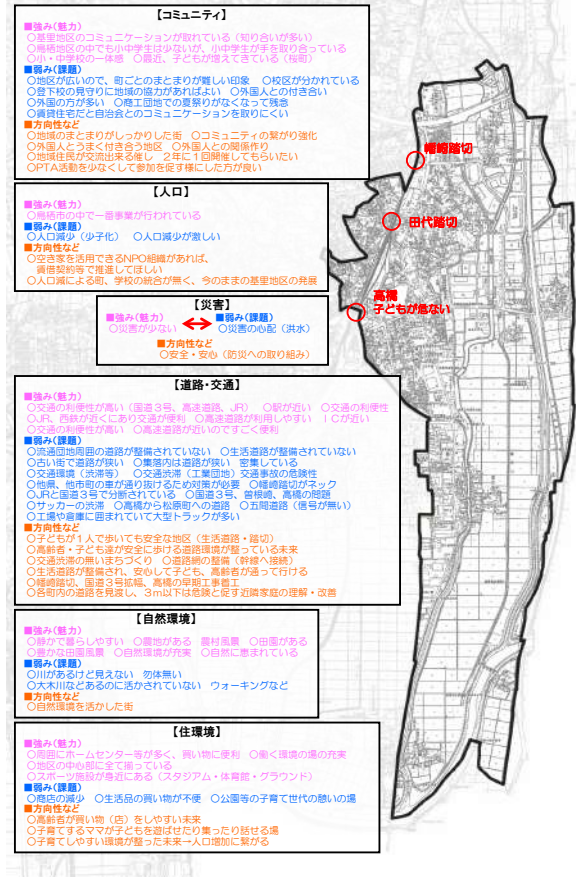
【コミュニティ】
■強み（魅力）
○基里地区のコミュニケーションが取れている（知り合いが多い）
○鳥栖地区の中でも小中学生は少ないが、小中学生が手を取り合っている
○小・中学校の一体感　○最近、子どもが増えてきている（桜町）
■弱み（課題）
○地区が広いので、町ごとのまとまりが難しい印象　○校区が分かれている
○登下校の見守りに地域の協力があればよい　○外国人との付き合い
○外国の方が多い　○商工団地での夏祭りがなくなって残念
○賃貸住宅だと自治会とのコミュニケーションを取りにくい
■方向性など
○地域のまとまりがしっかりした街　○コミュニティの繋がり強化
○外国人とうまく付き合う地区　○外国人との関係作り
○地域住民が交流出来る催し　2年に1回開催してもらいたい
○PTA活動を少なくして参加を促す様にした方が良い

【人口】
■強み（魅力）
○鳥栖市の中で一番事業が行われている
■弱み（課題）
○人口減少（少子化）　○人口減少が激しい
■方向性など
○空き家を活用できるNPO組織があれば、賃借契約等で推進してほしい
○人口減による町、学校の統合が無く、今のままの基里地区の発展

【災害】
■強み（魅力）
○災害が少ない
■弱み（課題）
○災害の心配（洪水）
■方向性など
○安全・安心（防災への取り組み）

【道路・交通】
■強み（魅力）
○交通の利便性が高い（国道3号、高速道路、JR）　○駅が近い　○交通の利便性
○JR、西鉄が近くにあり交通が便利　○高速道路が利用しやすい　ICが近い
○交通の利便性が高い　○高速道路が近いのですごく便利
■弱み（課題）
○流通団地周囲の道路が整備されていない　○生活道路が整備されていない
○古い街で道路が狭い　○集落内は道路が狭い　密集している
○交通環境（渋滞等）　○交通渋滞（工業団地）交通事故の危険性
○他県、他市町の車が抜けるため対策が必要　○幡崎踏切がネック
○JRと国道3号で分断されている　○国道3号、曽根崎、高橋の問題
○サッカーの渋滞　○高橋から松原町への道路　○五間道路（信号が無い）
○工場や倉庫に囲まれていて大型トラックが多い
■方向性など
○子どもが1人で歩いても安全な地区（生活道路・踏切）
○高齢者・子ども達が安全に歩ける道路環境が整っている未来
○交通渋滞の無いまちづくり　○道路網の整備（幹線へ接続）
○生活道路が整備され、安心して子ども、高齢者が通って行ける
○幡崎踏切、国道3号拡幅、高橋の早期工事着工
○各町内の道路を見直し、3m以下は危険と促す近隣家庭の理解・改善

【自然環境】
■強み（魅力）
○静かで暮らしやすい　○農地がある　農村風景　○田園がある
○豊かな田園風景　○自然環境が充実　○自然に恵まれている
■弱み（課題）
○川があるけど見えない　勿体無い
○大木川などあるのに活かされていない　ウォーキングなど
■方向性など
○自然環境を活かした街

【住環境】
■強み（魅力）
○商圏にホームセンター等が多く、買い物に便利　○働く環境の場の充実
○地区の中心部に全て揃っている
○スポーツ施設が身近にある（スタジアム・体育館・グラウンド）
■弱み（課題）
○商店の減少　○生活品の買い物が不便　○公園等の子育て世代の憩いの場
■方向性など
○高齢者が買い物（店）をしやすい未来
○子育てするママが子どもを遊ばせたり集ったり話せる場
○子育てしやすい環境が整った未来→人口増加に繋がる

幡崎踏切
田代踏切
高橋
子どもが危ない